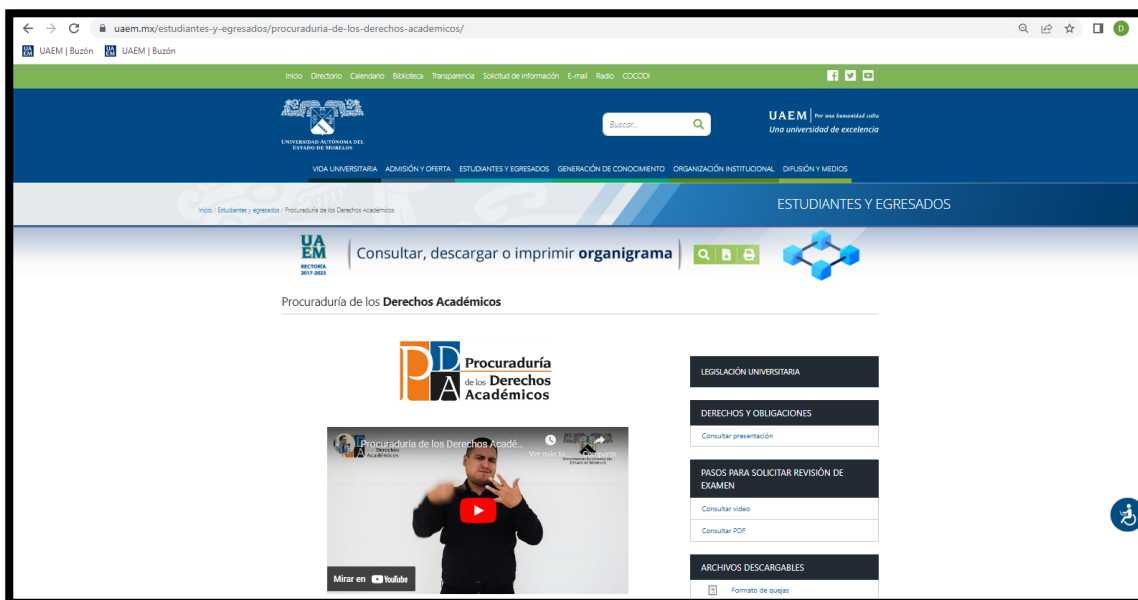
uaem.mx/estudiantes-y-egresados/procuraduria-de-los-derechos-academicos/

UAEM | Buzón UAEM | Buzón

Inicio Directorio Calendario Biblioteca Transparencia Solicitud de información E-mail Radio COCODI

UNIVERSIDAD AUTÓNOMA DEL ESTADO DE MORELOS

Buscar...

UAEM | Por una humanidad culta
Una universidad de excelencia

VIDA UNIVERSITARIA ADMISIÓN Y OFERTA ESTUDIANTES Y EGRESADOS GENERACIÓN DE CONOCIMIENTO ORGANIZACIÓN INSTITUCIONAL DIFUSIÓN Y MEDIOS

Inicio / Estudiantes y egresados / Procuraduría de los Derechos Académicos

ESTUDIANTES Y EGRESADOS

UA EM RECTORÍA 2017-2023

Consultar, descargar o imprimir organigrama

Procuraduría de los Derechos Académicos

PDA Procuraduría de los Derechos Académicos

Procuraduría de los Derechos Acadé...

Ver más ta... Compartir

Mirar en YouTube

LEGISLACIÓN UNIVERSITARIA

DERECHOS Y OBLIGACIONES

Consultar presentación

PASOS PARA SOLICITAR REVISIÓN DE EXAMEN

Consultar video

Consultar PDF

ARCHIVOS DESCARGABLES

Formato de quejas